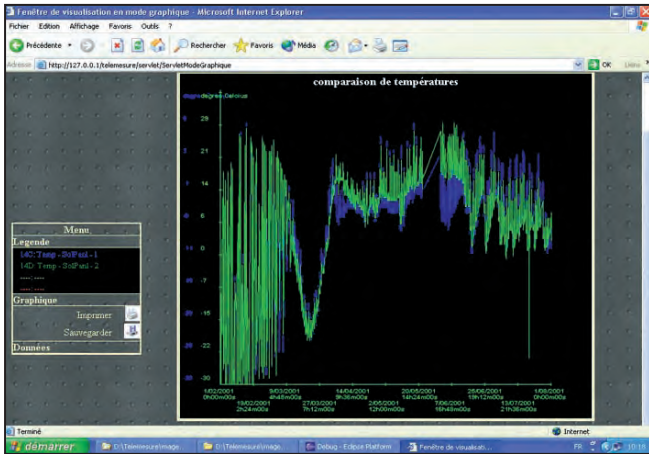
Fenêtre de visualisation en mode graphique - Microsoft Internet Explorer

Fichier Edition Affichage Favoris Outils ?

Précédente Rechercher Favoris Média

Adresse http://127.0.0.1/telemesure/servlet/ServletModeGraphique OK Liens

comparaison de températures

degrés degrés Celcius

29
21
14
6
0
-7
-15
-22
-30

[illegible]

1/02/2001 0h00m00s
19/02/2001 2h24m00s
3/03/2001 4h48m00s
27/03/2001 7h12m00s
14/04/2001 9h36m00s
2/05/2001 12h00m00s
20/05/2001 14h24m00s
7/06/2001 16h48m00s
25/06/2001 19h12m00s
13/07/2001 21h36m00s
1/08/2001 0h00m00s

Menu
Legende
14C: Temp - SolFoul - 1
14D: Temp - SolFoul - 2
Graphique
Imprimer
Sauvegarder
Données

Terminé
Internet

démarrer
D:\Telemesure\image...
D:\Telemesure\image...
Debug - Eclipse Platform
Fenêtre de visualisati...
FR
10:18